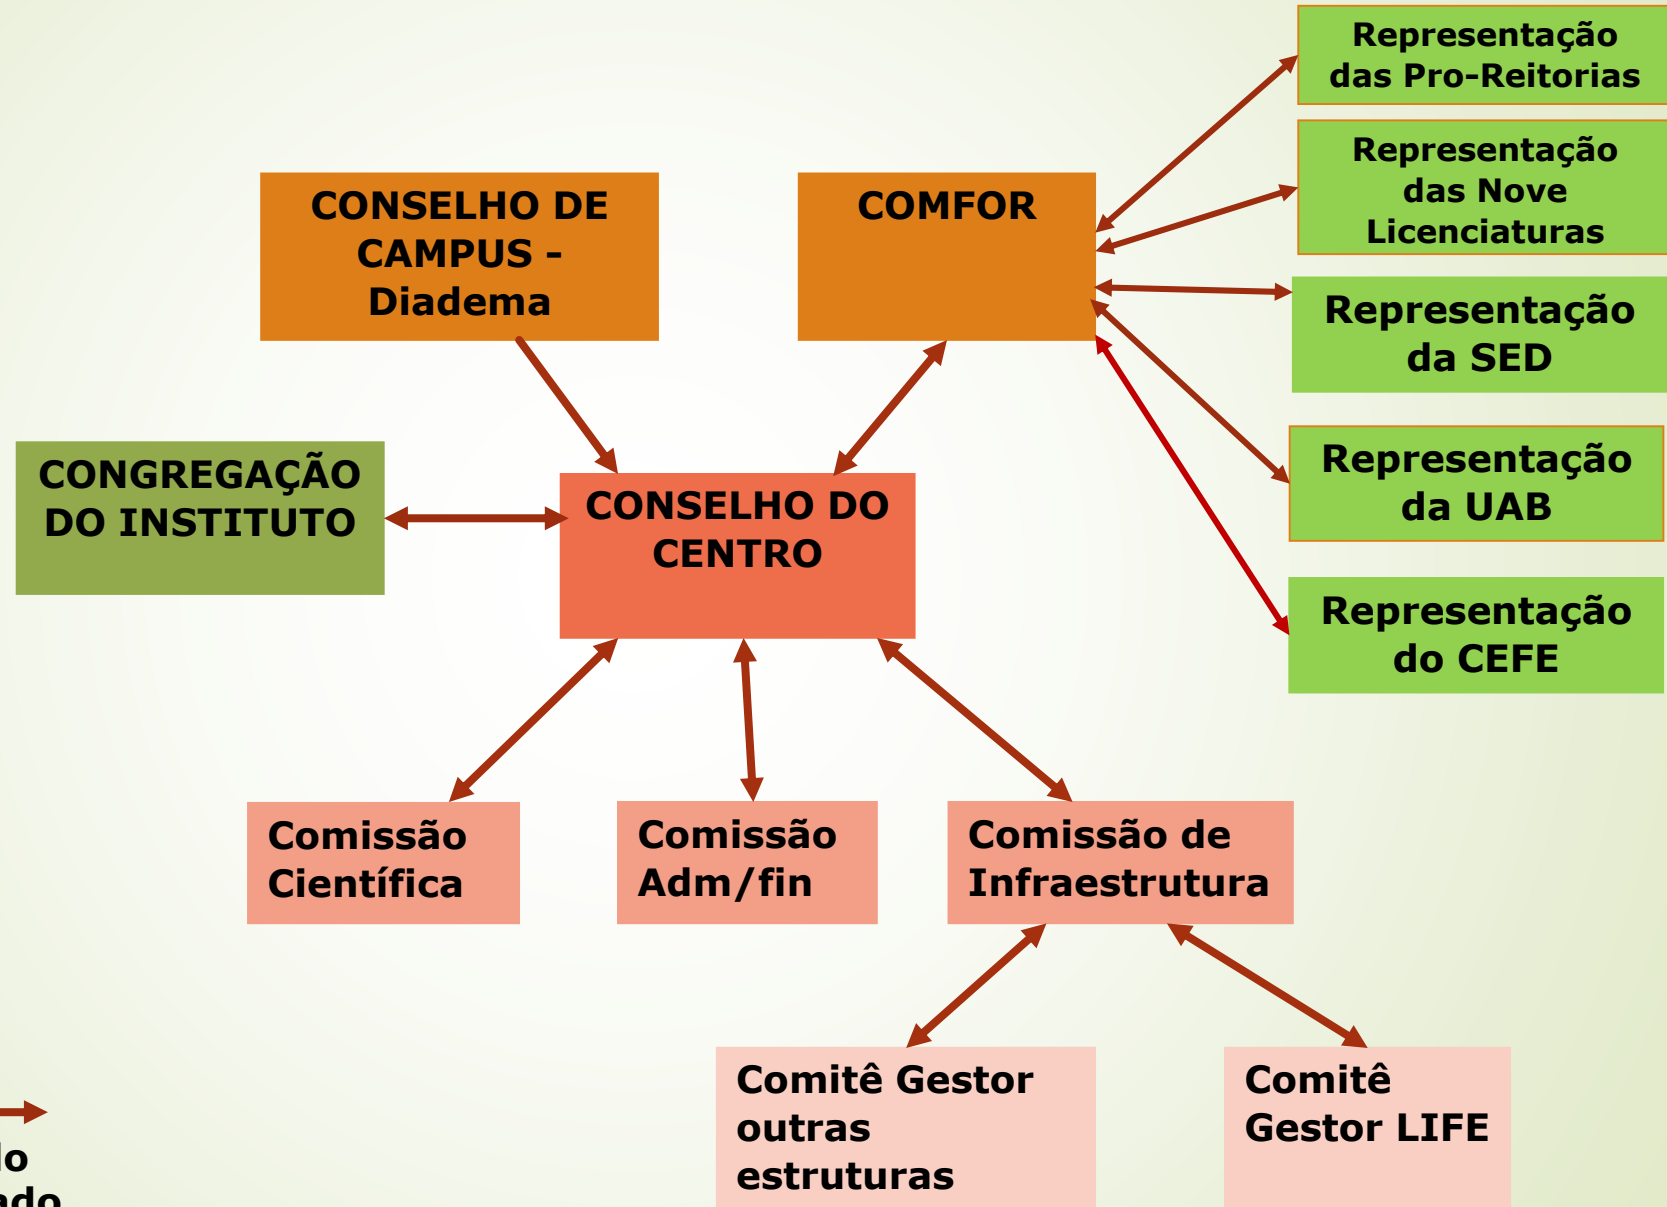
CONSELHO DE CAMPUS - Diadema

COMFOR

Representação das Pro-Reitorias

Representação das Nove Licenciaturas

Representação da SED

Representação da UAB

Representação do CEFE

CONGREGAÇÃO DO INSTITUTO

CONSELHO DO CENTRO

Comissão Científica

Comissão Adm/fin

Comissão de Infraestrutura

Comitê Gestor outras estruturas

Comitê Gestor LIFE

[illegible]lo
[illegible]ado